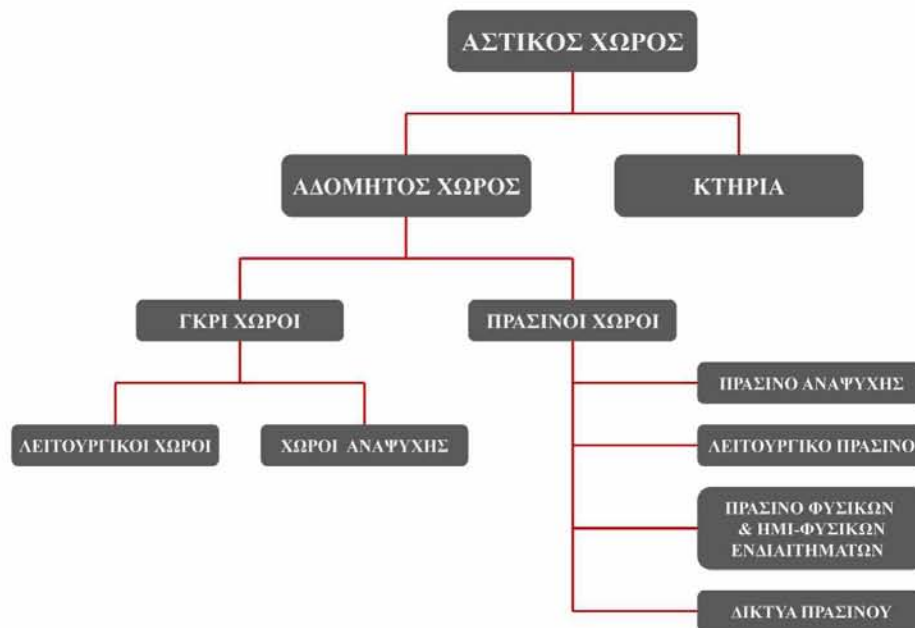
ΑΣΤΙΚΟΣ ΧΩΡΟΣ

ΑΔΟΜΗΤΟΣ ΧΩΡΟΣ

ΚΤΗΡΙΑ

ΓΚΡΙ ΧΩΡΟΙ

ΠΡΑΣΙΝΟΙ ΧΩΡΟΙ

ΛΕΙΤΟΥΡΓΙΚΟΙ ΧΩΡΟΙ

ΧΩΡΟΙ ΑΝΑΨΥΧΗΣ

ΠΡΑΣΙΝΟ ΑΝΑΨΥΧΗΣ

ΛΕΙΤΟΥΡΓΙΚΟ ΠΡΑΣΙΝΟ

ΠΡΑΣΙΝΟ ΦΥΣΙΚΩΝ & ΗΜΙ-ΦΥΣΙΚΩΝ ΕΝΔΙΑΙΤΗΜΑΤΩΝ

ΔΙΚΤΥΑ ΠΡΑΣΙΝΟΥ